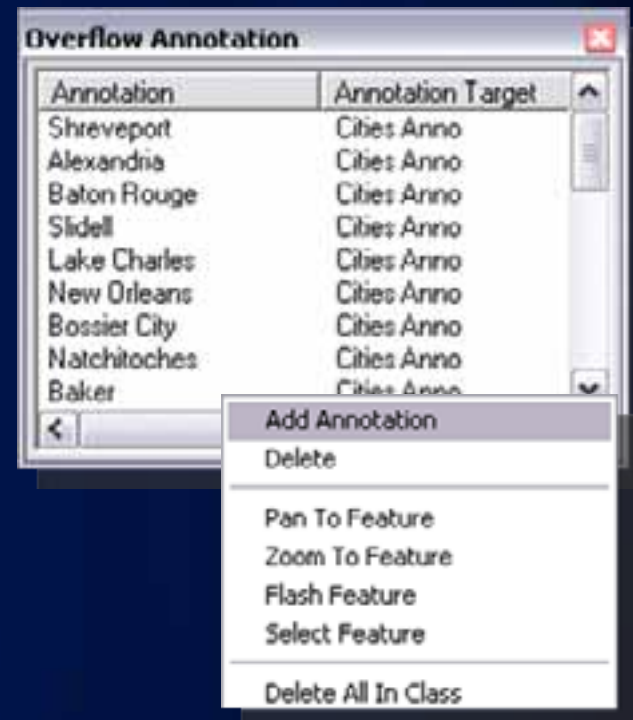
Overflow Annotation

| Annotation | Annotation Target |
|---|---|
| Shreveport | Cities Anno |
| Alexandria | Cities Anno |
| Baton Rouge | Cities Anno |
| Slidell | Cities Anno |
| Lake Charles | Cities Anno |
| New Orleans | Cities Anno |
| Bossier City | Cities Anno |
| Natchitoches | Cities Anno |
| Baker | Cities Anno |

Add Annotation
Delete
Pan To Feature
Zoom To Feature
Flash Feature
Select Feature
Delete All In Class